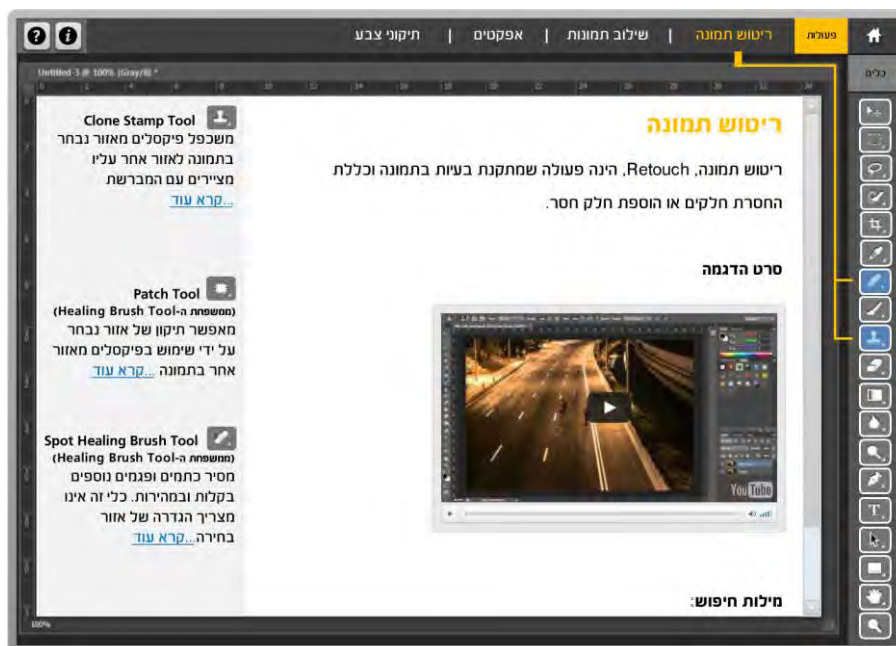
פעולות | ריטוש תמונה | שילוב תמונות | אפקטים | תיקוני צבע

כלים

Untitled-3 @ 100% (Gray/8) *

ריטוש תמונה

ריטוש תמונה, Retouch, הינה פעולה שמתקנת בעיות בתמונה וכללת החסרת חלקים או הוספת חלק חסר.

סרט הדגמה

מילות חיפוש:

Clone Stamp Tool
משכפל פיקסלים מאזור נבחר בתמונה לאזור אחר עליו מציירים עם המברשת
...קרא עוד

Patch Tool
(משפחת ה-Healing Brush Tool)
מאפשר תיקון של אזור נבחר על ידי שימוש בפיקסלים מאזור אחר בתמונה ...קרא עוד

Spot Healing Brush Tool
(משפחת ה-Healing Brush Tool)
מסיר כתמים ופגמים נוספים בקלות ובמהירות. כלי זה אינו מצריך הגדרה של אזור בחירה...קרא עוד

100%